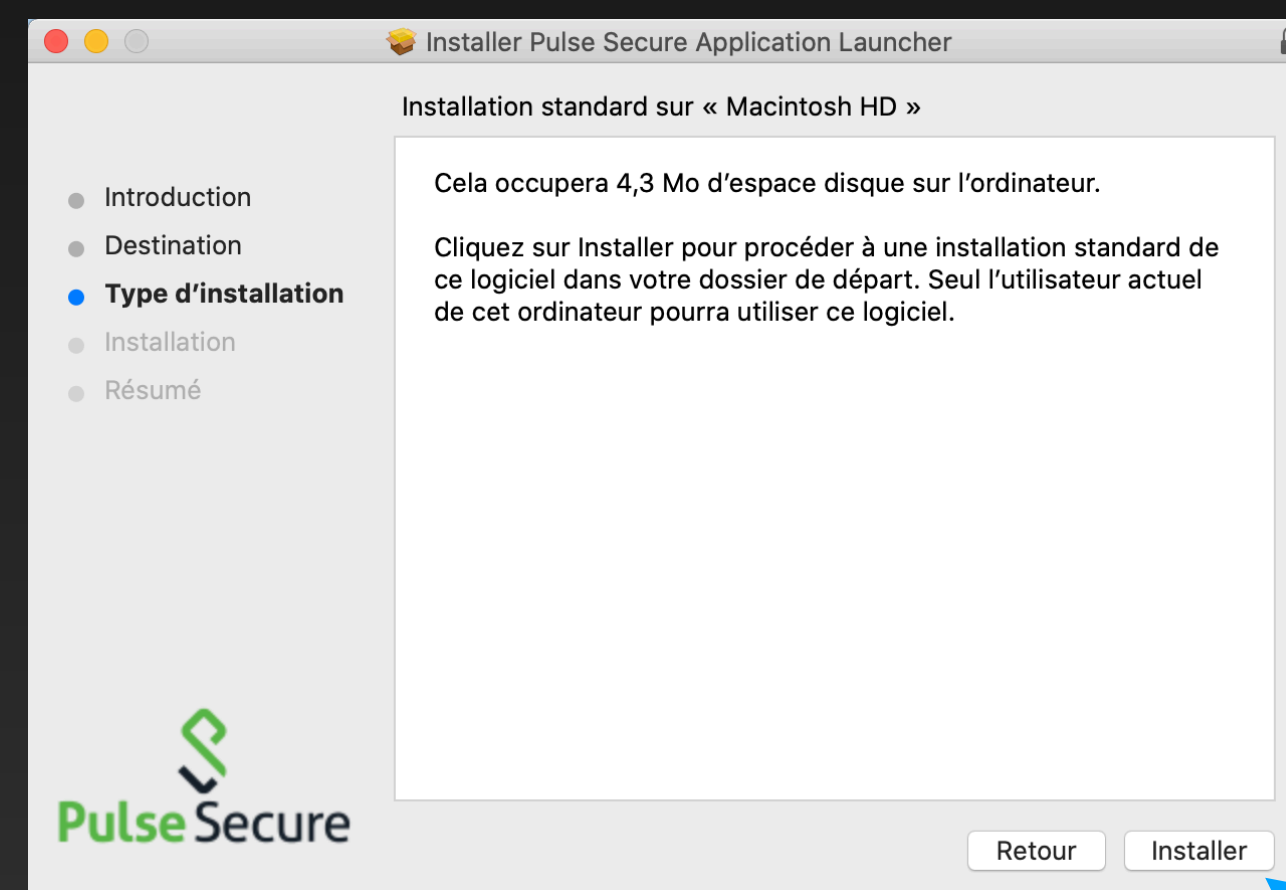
Installer Pulse Secure Application Launcher

Installation standard sur « Macintosh HD »

Introduction
Destination
Type d’installation
Installation
Résumé

Cela occupera 4,3 Mo d’espace disque sur l’ordinateur.

Cliquez sur Installer pour procéder à une installation standard de ce logiciel dans votre dossier de départ. Seul l’utilisateur actuel de cet ordinateur pourra utiliser ce logiciel.

Pulse Secure

Retour
Installer